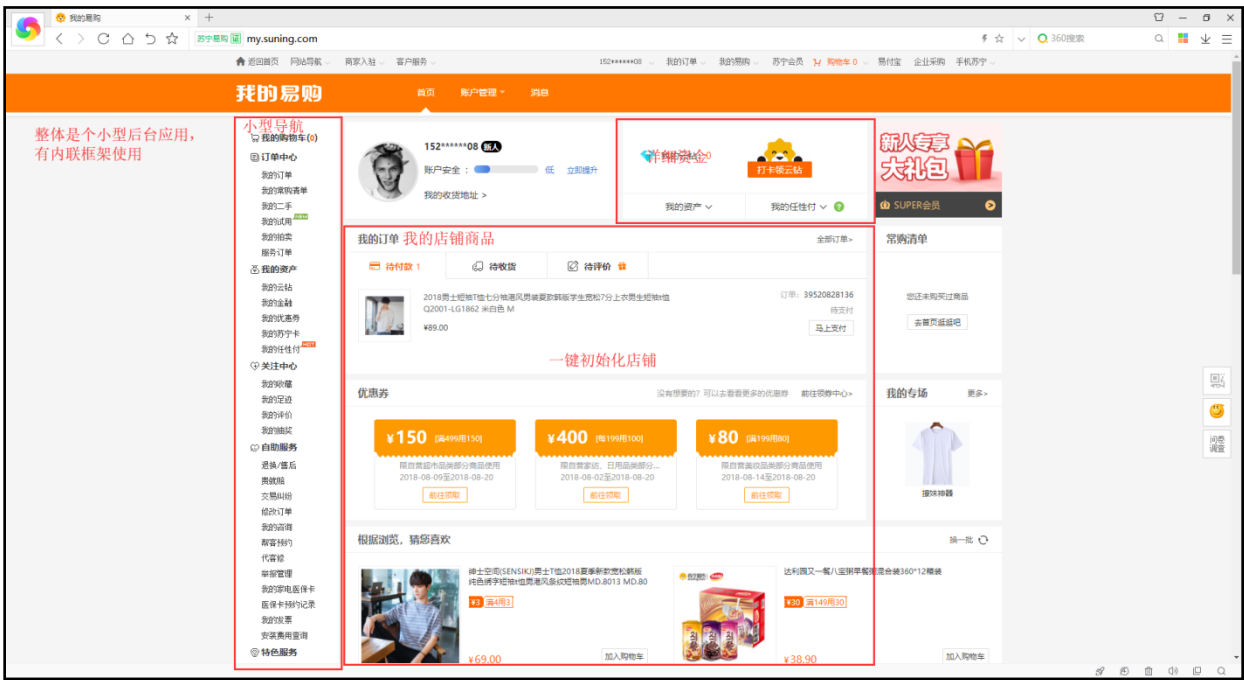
我的易购 × +

苏宁易购 my.suning.com

360搜索

返回首页 网站导航 商家入驻 客户服务 152******08 我的订单 我的易购 苏宁会员 购物车 0 易付宝 企业采购 手机苏宁

我的易购 首页 账户管理 消息

整体是个小型后台应用，有内联框架使用

小型导航
我的购物车(0)
订单中心
我的订单
我的常购清单
我的二手
我的试用
我的拍卖
服务订单
我的资产
我的云钻
我的金融
我的优惠券
我的苏宁卡
我的任性付
关注中心
我的收藏
我的足迹
我的评价
我的抽奖
自助服务
退换/售后
贵就赔
交易纠纷
修改订单
我的咨询
帮客预约
代客修
举报管理
我的家电医保卡
医保卡预约记录
我的发票
安装费用查询
特色服务

152******08 新人
账户安全： 低 立即提升
我的收货地址 >

详细资金
打卡领云钻
我的资产 我的任性付

新人专享 大礼包
SUPER会员

我的订单 我的店铺商品 全部订单>
待付款 1 待收货 待评价
2018男士短袖T恤七分袖港风男装夏款韩版学生宽松7分上衣男生短袖t恤 Q2001-LG1862 米白色 M
¥89.00
订单：39520828136
待支付
马上支付

一键初始化店铺

常购清单
您还未购买过商品
去首页逛逛吧

优惠券 没有想要的？可以去看看更多的优惠券 前往领券中心>
¥150 [满499用150] 限自营超市品类部分商品使用 2018-08-09至2018-08-20 前往领取
¥400 [满199用100] 限自营家纺、日用品类部分... 2018-08-02至2018-08-20 前往领取
¥80 [满199用80] 限自营美妆品类部分商品使用 2018-08-14至2018-08-20 前往领取

我的专场 更多>
搜味神器

根据浏览，猜您喜欢 换一批
绅士宅间(SENSIKJ)男士T恤2018夏季新款宽松韩版纯色短袖t恤男港风条纹短袖男MD.8013 MD.80
¥3 满4用3
¥69.00 加入购物车
达利园又一餐八宝粥早餐粥混合装360*12罐装
¥30 满149用30
¥38.90 加入购物车

问卷调查